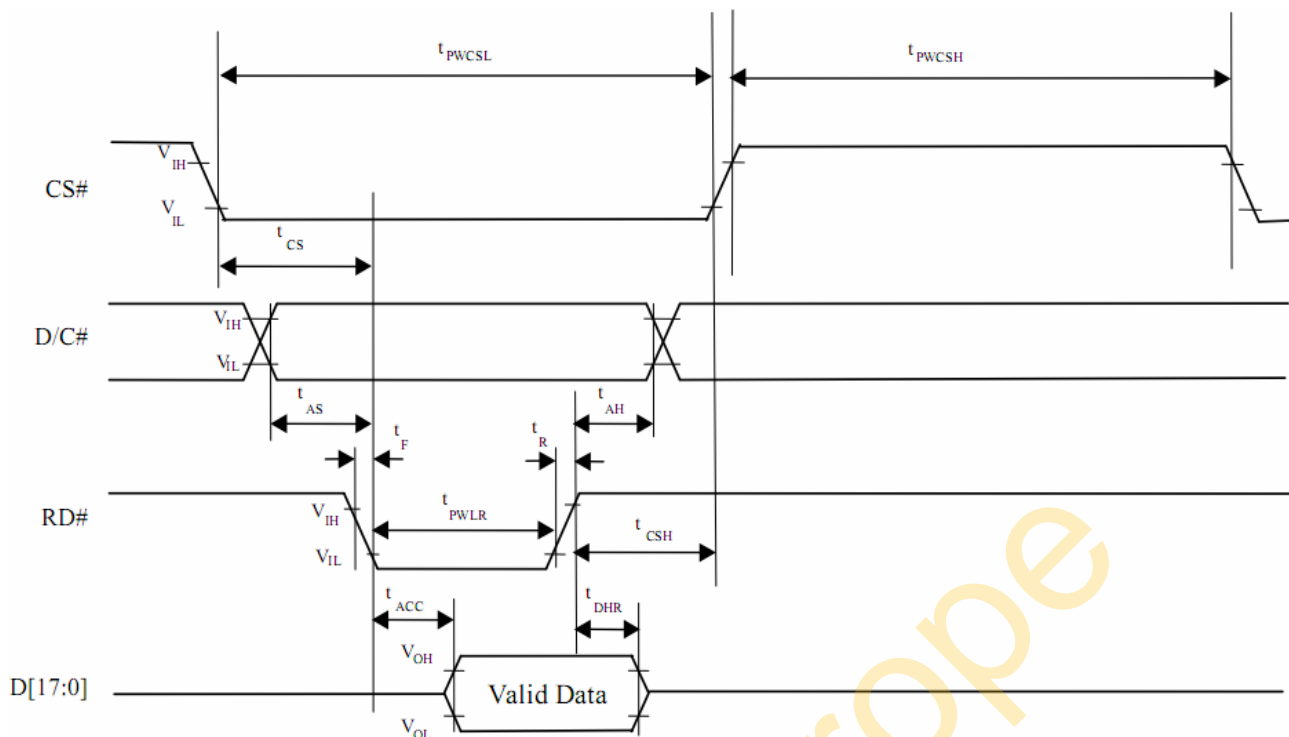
$t_{PWCSL}$
$t_{PWCSH}$
CS#
$V_{IH}$
$V_{IL}$
$t_{CS}$
D/C#
$V_{IH}$
$V_{IL}$
$t_{AS}$
$t_{AH}$
$t_F$
$t_R$
RD#
$V_{IH}$
$t_{PWLR}$
$V_{IL}$
$t_{CSH}$
$t_{ACC}$
$t_{DHR}$
$V_{OH}$
D[17:0]
Valid Data
$V_{OL}$
ope